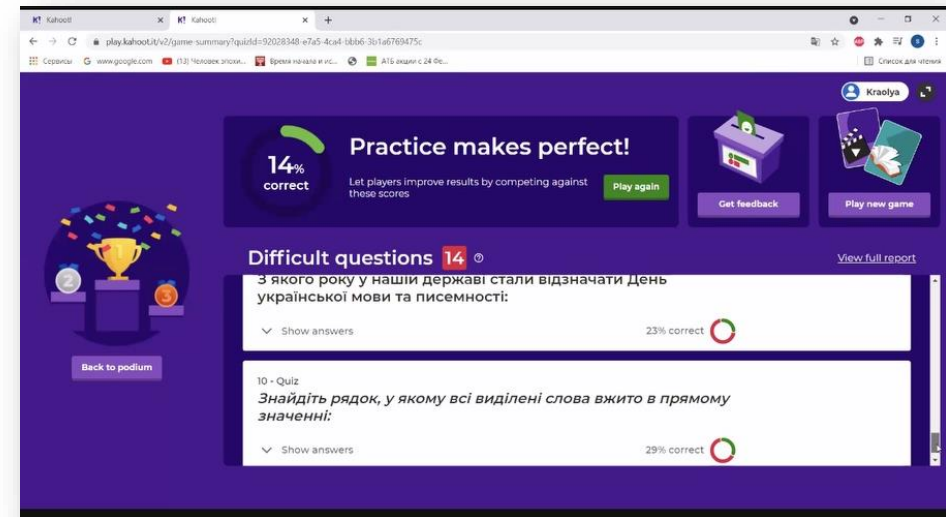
K! Kahoot! × K! Kahoot! × +

play.kahoot.it/v2/game-summary?quizId=92028348-e7a5-4ca4-bbb6-3b1a6769475c

Сервисы G www.google.com (13) Человек эпохи... Время начала и ис... АТБ акции с 24 Фе... Список для чтения

Kraolya

14% correct

Practice makes perfect!

Let players improve results by competing against these scores

Play again

Get feedback

Play new game

Back to podium

Difficult questions 14

View full report

З якого року у нашій державі стали відзначати День української мови та писемності:

Show answers

23% correct

10 - Quiz

Знайдіть рядок, у якому всі виділені слова вжито в прямому значенні:

Show answers

29% correct